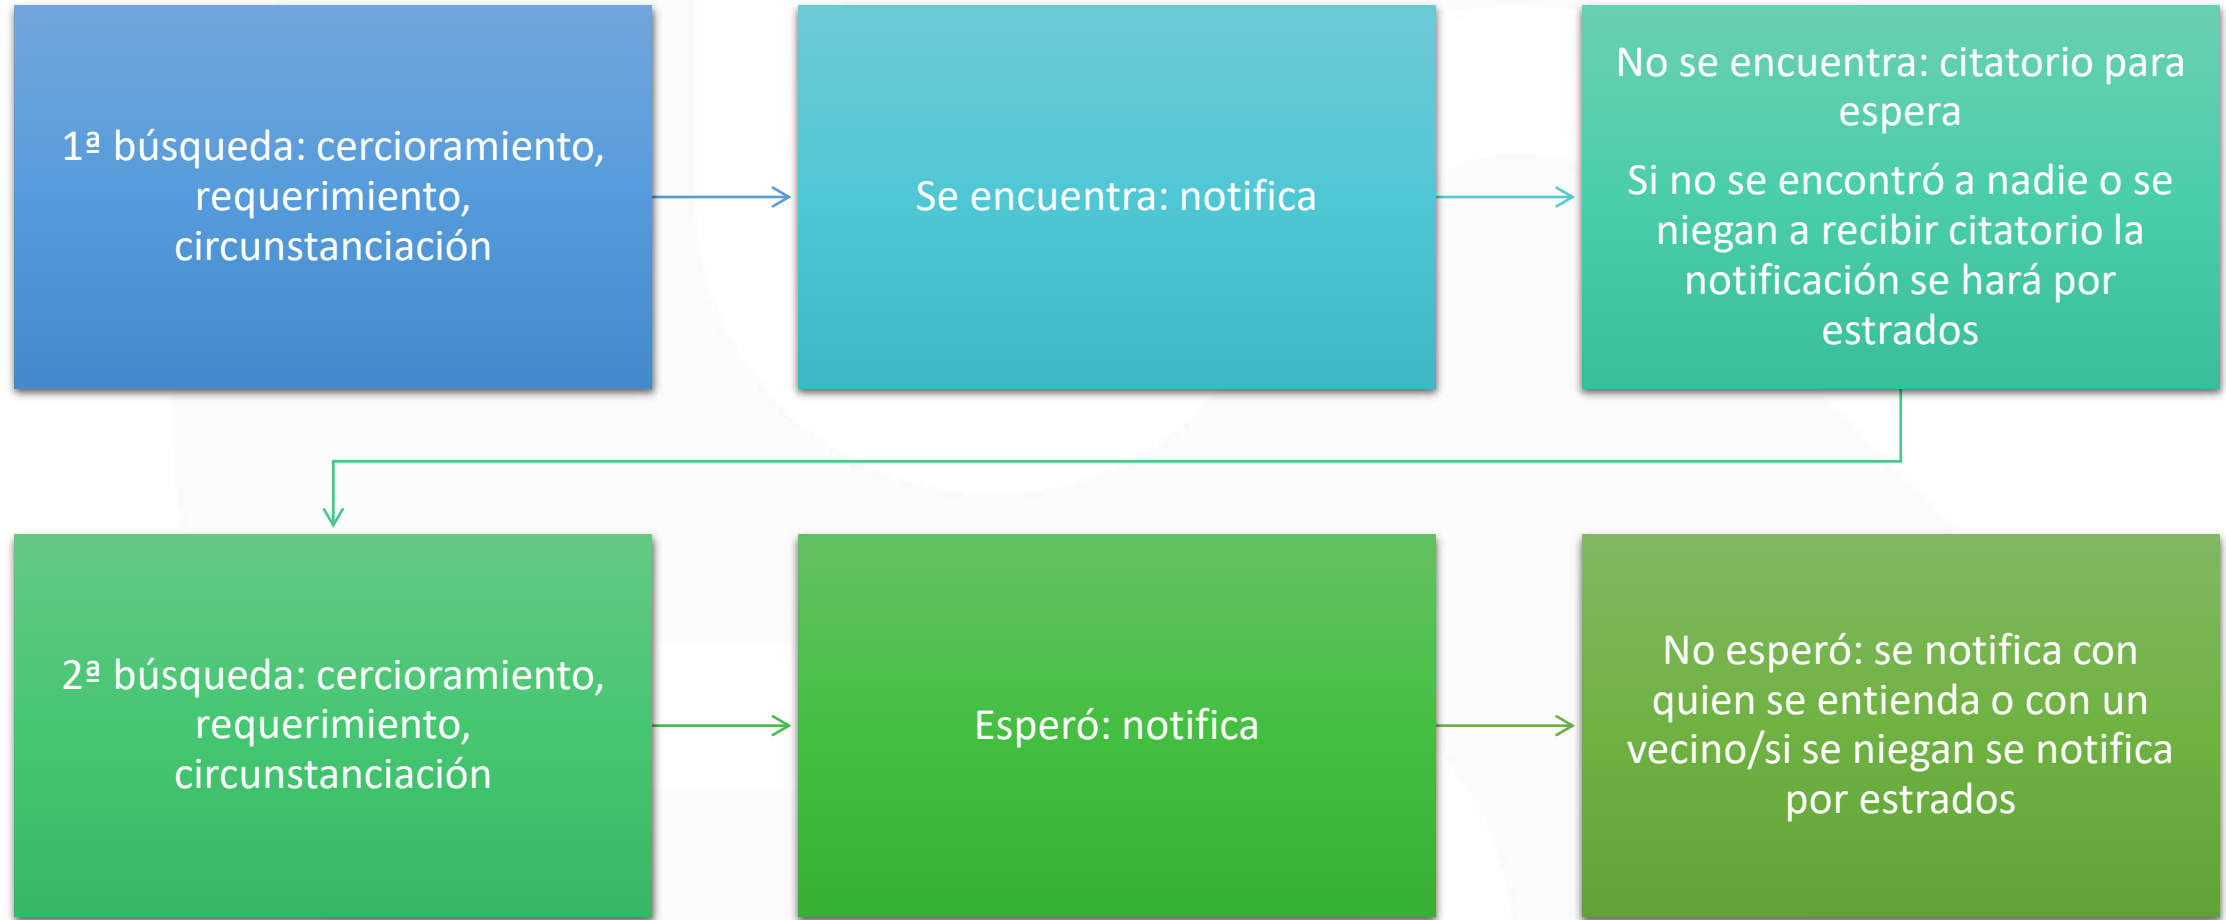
1ª búsqueda: cercioramiento, requerimiento, circunstanciación

Se encuentra: notifica

No se encuentra: citatorio para espera

Si no se encontró a nadie o se niegan a recibir citatorio la notificación se hará por estrados

2ª búsqueda: cercioramiento, requerimiento, circunstanciación

Esperó: notifica

No esperó: se notifica con quien se entienda o con un vecino/si se niegan se notifica por estrados